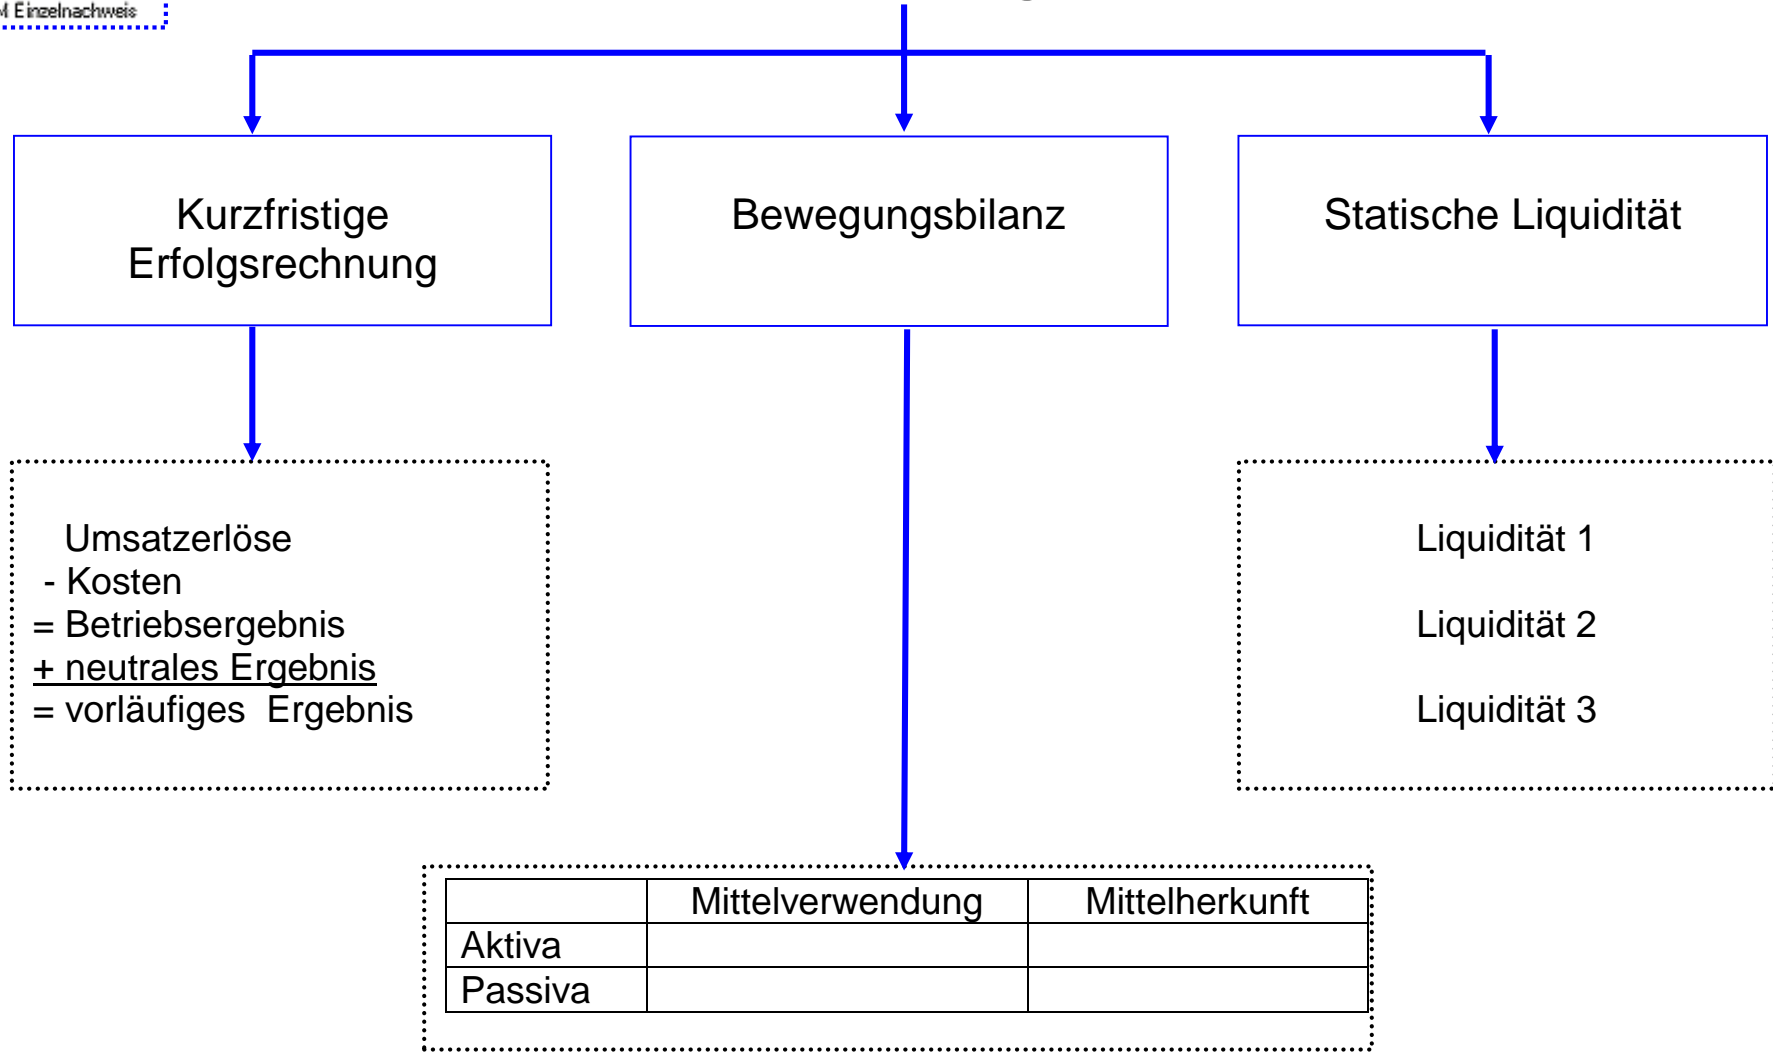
M Einzelnachweis

Kurzfristige Erfolgsrechnung

Bewegungsbilanz

Statische Liquidität

Umsatzerlöse
- Kosten
= Betriebsergebnis
+ neutrales Ergebnis
= vorläufiges Ergebnis

Liquidität 1

Liquidität 2

Liquidität 3

| | Mittelverwendung | Mittelherkunft |
|---|---|---|
| Aktiva | | |
| Passiva | | |